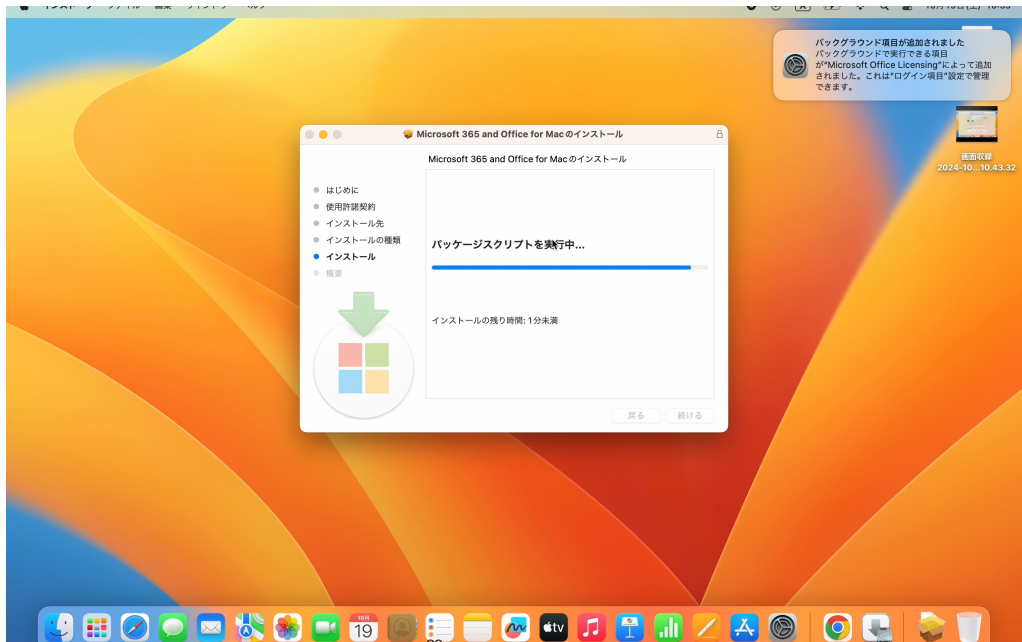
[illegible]

バックグラウンド項目が追加されました
バックグラウンドで実行できる項目が"Microsoft Office Licensing"によって追加されました。これは"ログイン項目"設定で管理できます。

画面収録
2024-10...10.43.32

Microsoft 365 and Office for Macのインストール

Microsoft 365 and Office for Macのインストール

はじめに
使用許諾契約
インストール先
インストールの種類
インストール
概要

パッケージスクリプトを実行中...

インストールの残り時間: 1分未満

戻る
続ける

10月
19

tv